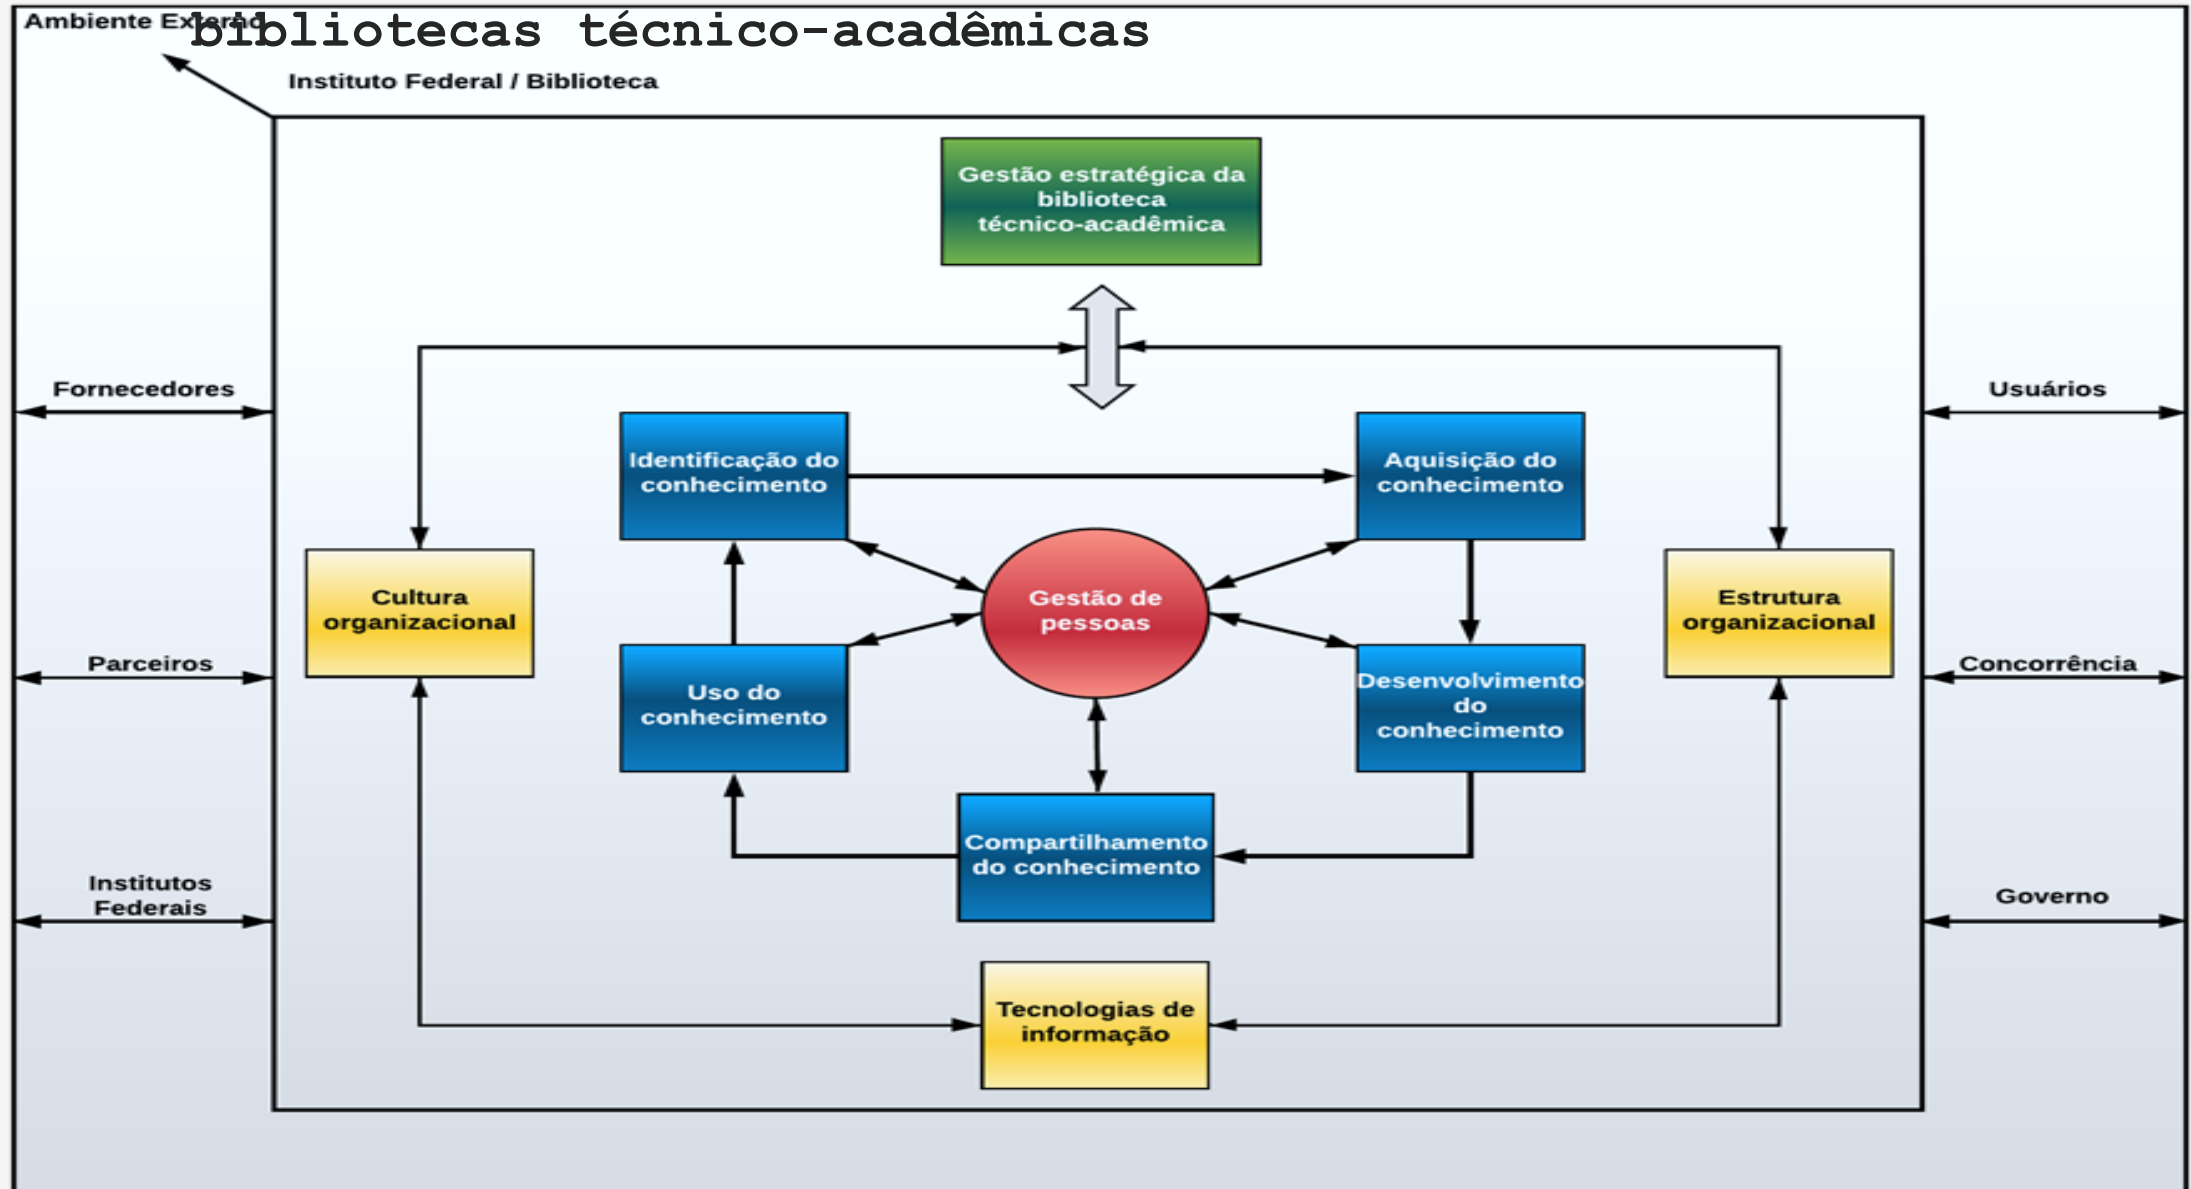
Ambiente Externo
bibliotecas técnico-acadêmicas
Instituto Federal / Biblioteca

Gestão estratégica da biblioteca técnico-acadêmica

Fornecedores

Usuários

Identificação do conhecimento

Aquisição do conhecimento

Cultura organizacional

Gestão de pessoas

Estrutura organizacional

Parceiros

Uso do conhecimento

Desenvolvimento do conhecimento

Concorrência

Compartilhamento do conhecimento

Institutos Federais

Governo

Tecnologias de informação